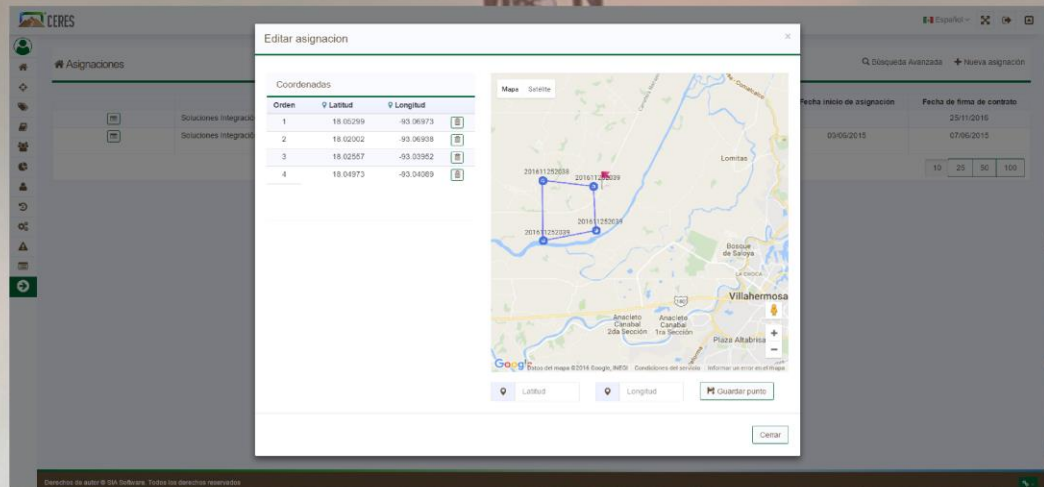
CERES

Español

Asignaciones

Búsqueda Avanzada + Nueva asignación

Soluciones Integració

Soluciones Integració

Fecha inicio de asignación

Fecha de firma de contrato

25/11/2016

03/06/2015

07/06/2015

10 25 50 100

Editar asignacion

×

Coordenadas

| Orden | Latitud | Longitud | |
|---|---|---|---|
| 1 | 18.05299 | -93.06973 | |
| 2 | 18.02002 | -93.06938 | |
| 3 | 18.02557 | -93.03952 | |
| 4 | 18.04973 | -93.04069 | |

Mapa Satélite

201611252038

201611252029

201611252034

201611252039

Lomitas

Bosque de Saloya

LA CHOCA

Villahermosa

Anacleto Canabal 2da Sección

Anacleto Canabal 1ra Sección

Plaza Altabrisa

180

Google Datos del mapa ©2016 Google, INEGI Condiciones del servicio Informar un error en el mapa

Latitud

Longitud

Guardar punto

Cerrar

Derechos de autor © SIA Software. Todos los derechos reservados